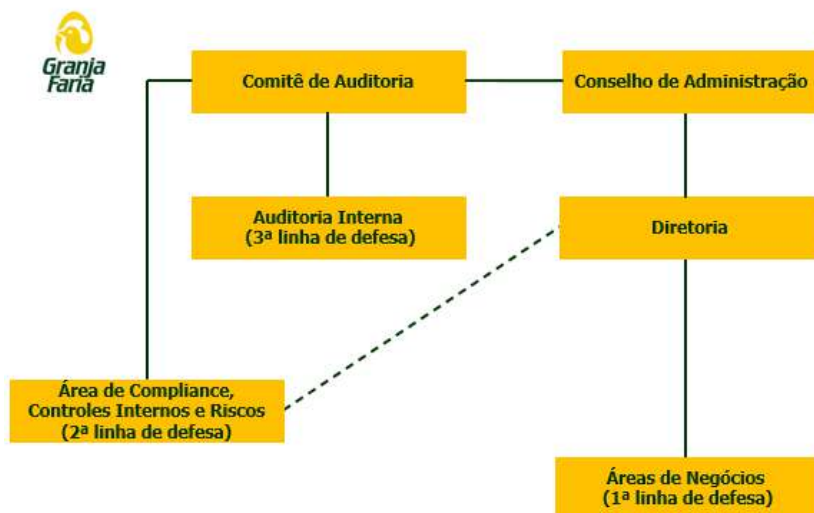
Granja Faria

Comitê de Auditoria

Conselho de Administração

Auditoria Interna
(3ª linha de defesa)

Diretoria

Área de Compliance, Controles Internos e Riscos
(2ª linha de defesa)

Áreas de Negócios
(1ª linha de defesa)